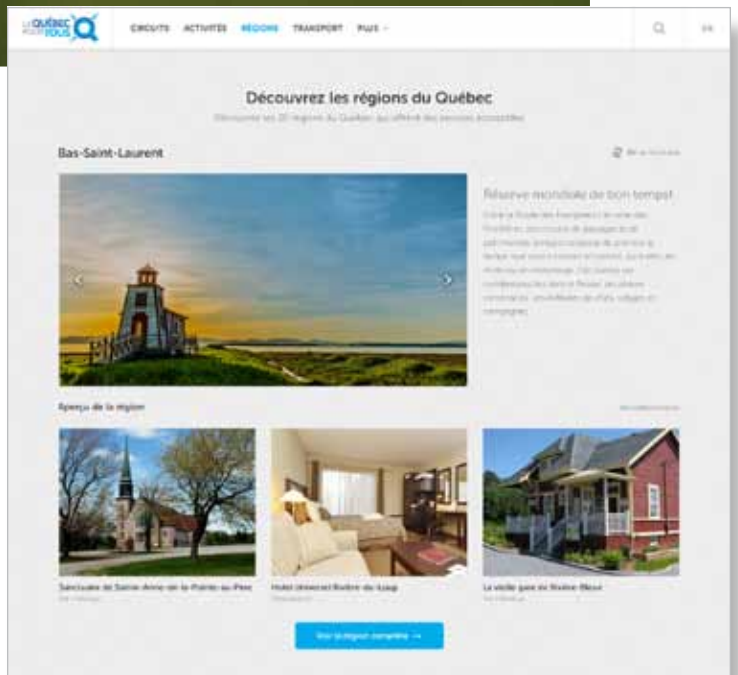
LE QUÉBEC POUR TOUS

CIRCUITS ACTIVITÉS RÉGIONS TRANSPORT PLUS

EN

Découvrez les régions du Québec

Découvrez les 20 régions du Québec qui offrent des services accessibles

Bas-Saint-Laurent

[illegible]

Réserve mondiale de bon temps

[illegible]

Aperçu de la région

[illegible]

Sanctuaire de Sainte-Anne-de-la-Pointe-au-Père

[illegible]

Hotel Universel Rivière-du-Loup

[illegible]

La vieille gare de Rivière-Bleue

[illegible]

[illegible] →